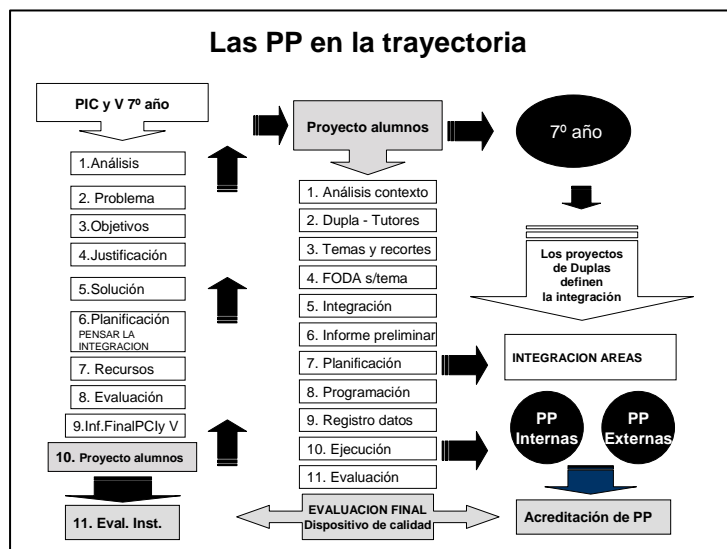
Las PP en la trayectoria

PIC y V 7º año

1.Análisis

2. Problema

3.Objetivos

4.Justificación

5.Solución

6.Planificación
PENSAR LA INTEGRACION

7. Recursos

8. Evaluación

9.Inf.FinalPCIy V

10. Proyecto alumnos

11. Eval. Inst.

Proyecto alumnos

1. Análisis contexto

2. Dupla - Tutores

3. Temas y recortes

4. FODA s/tema

5. Integración

6. Informe preliminar

7. Planificación

8. Programación

9. Registro datos

10. Ejecución

11. Evaluación

EVALUACION FINAL
Dispositivo de calidad

7º año

Los proyectos de Duplas definen la integración

INTEGRACION AREAS

PP Internas

PP Externas

Acreditación de PP